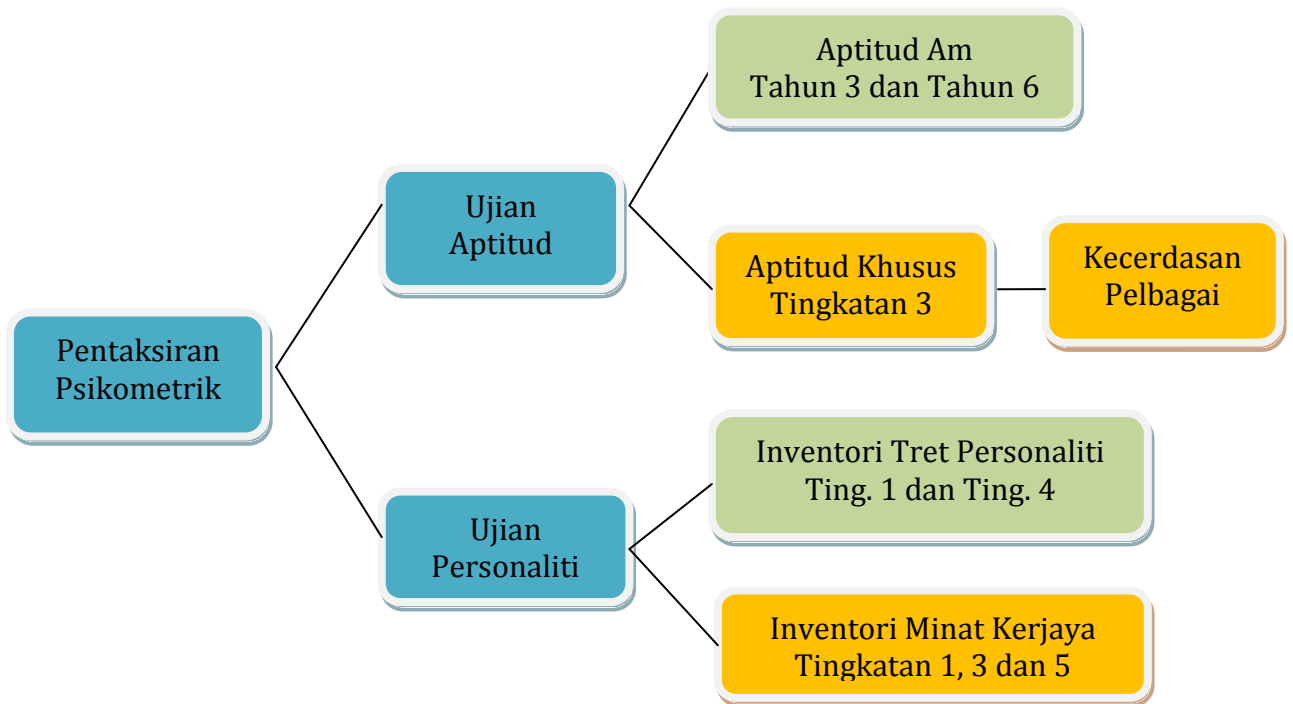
Pentaksiran Psikometrik

Ujian Aptitud

Aptitud Am
Tahun 3 dan Tahun 6

Aptitud Khusus
Tingkatan 3

Kecerdasan Pelbagai

Ujian Personaliti

Inventori Tret Personaliti
Ting. 1 dan Ting. 4

Inventori Minat Kerjaya
Tingkatan 1, 3 dan 5